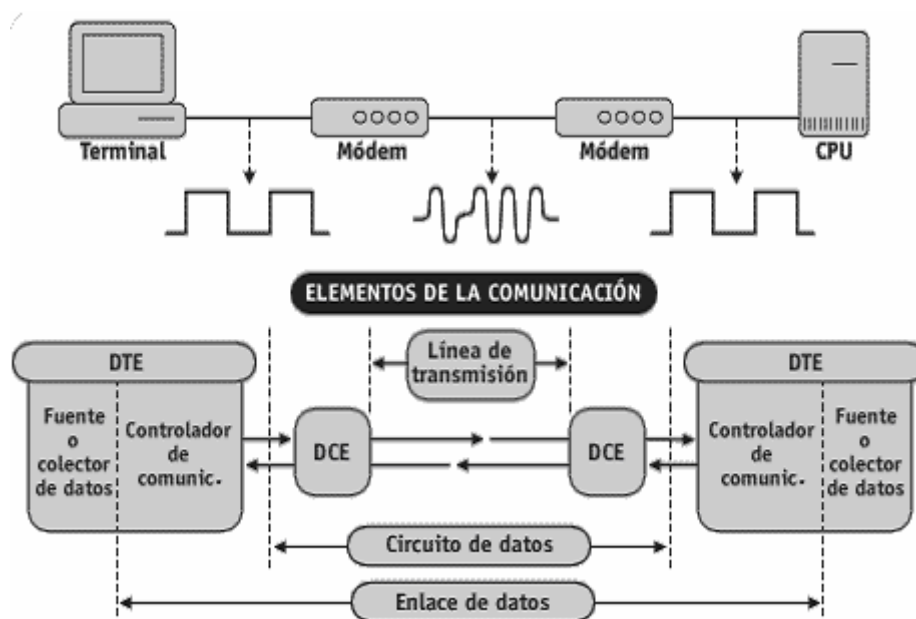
Terminal
Módem
Módem
CPU

ELEMENTOS DE LA COMUNICACIÓN

DTE
Fuente o colector de datos
Controlador de comunic.

Línea de transmisión

DCE
DCE

DTE
Controlador de comunic.
Fuente o colector de datos

Circuito de datos

Enlace de datos